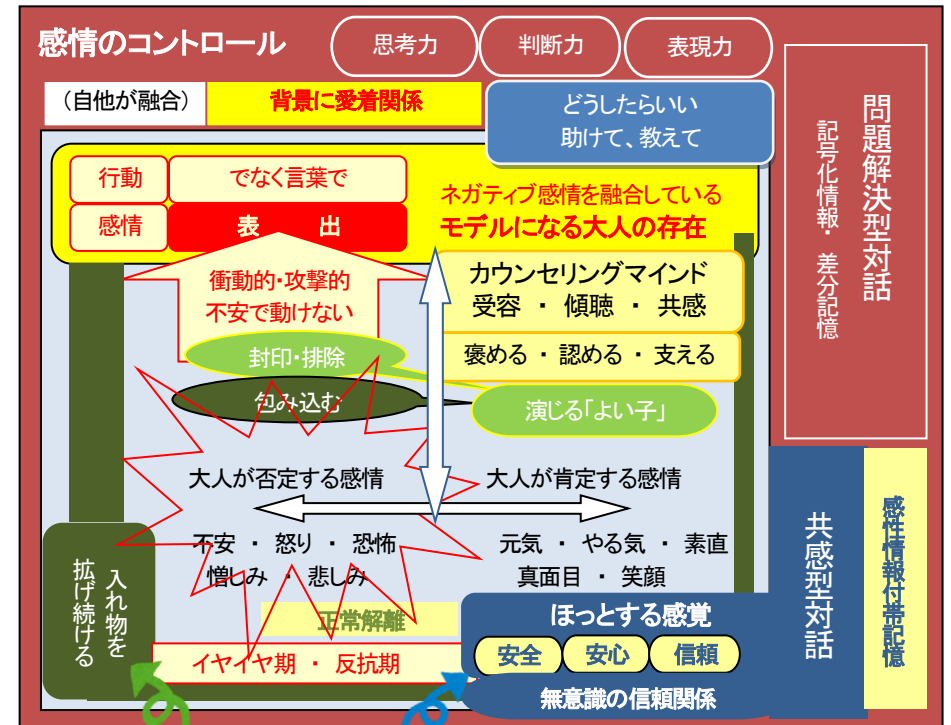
感情のコントロール

思考力

判断力

表現力

（自他が融合）

背景に愛着関係

どうしたらいい
助けて、教えて

問題解決型対話

記号化情報・差分記憶

行動

でなく言葉で

感情

表　出

ネガティブ感情を融合している
モデルになる大人の存在

衝動的・攻撃的
不安で動けない

カウンセリングマインド
受容 ・ 傾聴 ・ 共感

褒める ・ 認める ・ 支える

封印・排除

包み込む

演じる「よい子」

大人が否定する感情

大人が肯定する感情

不安 ・ 怒り ・ 恐怖
憎しみ ・ 悲しみ

元気 ・ やる気 ・ 素直
真面目 ・ 笑顔

入れ物を拡げ続ける

正常解離

イヤイヤ期 ・ 反抗期

ほっとする感覚

安全

安心

信頼

無意識の信頼関係

共感型対話

感性情報付帯記憶